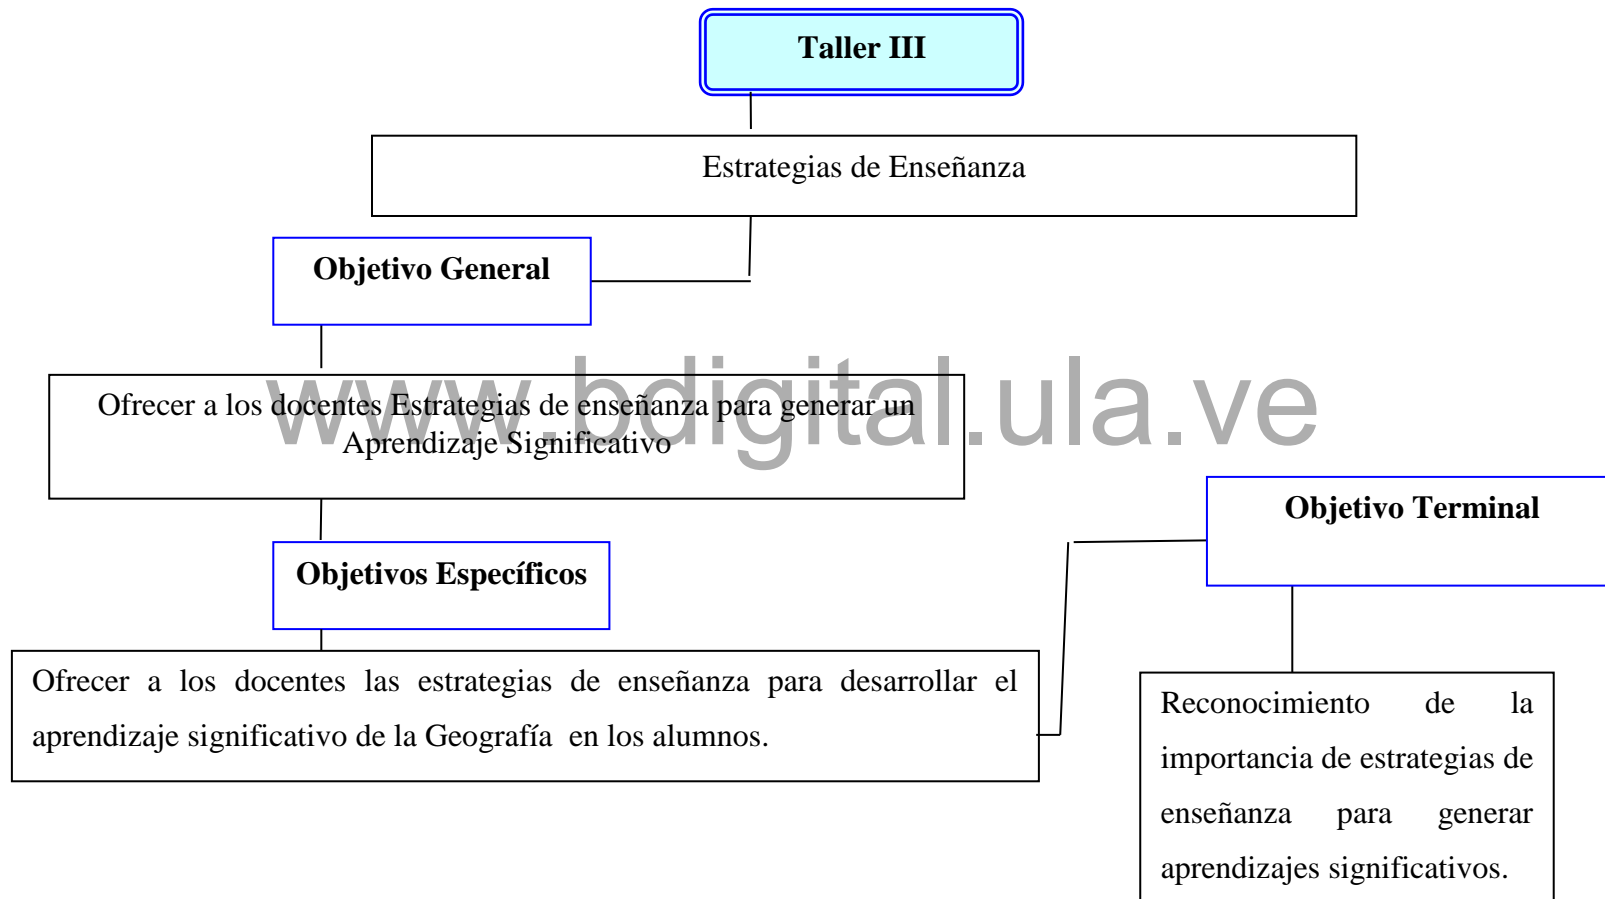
Taller III

Estrategias de Enseñanza

Objetivo General

Ofrecer a los docentes Estrategias de enseñanza para generar un Aprendizaje Significativo

www.bdigital.ula.ve

Objetivos Específicos

Ofrecer a los docentes las estrategias de enseñanza para desarrollar el aprendizaje significativo de la Geografía en los alumnos.

Objetivo Terminal

Reconocimiento de la importancia de estrategias de enseñanza para generar aprendizajes significativos.